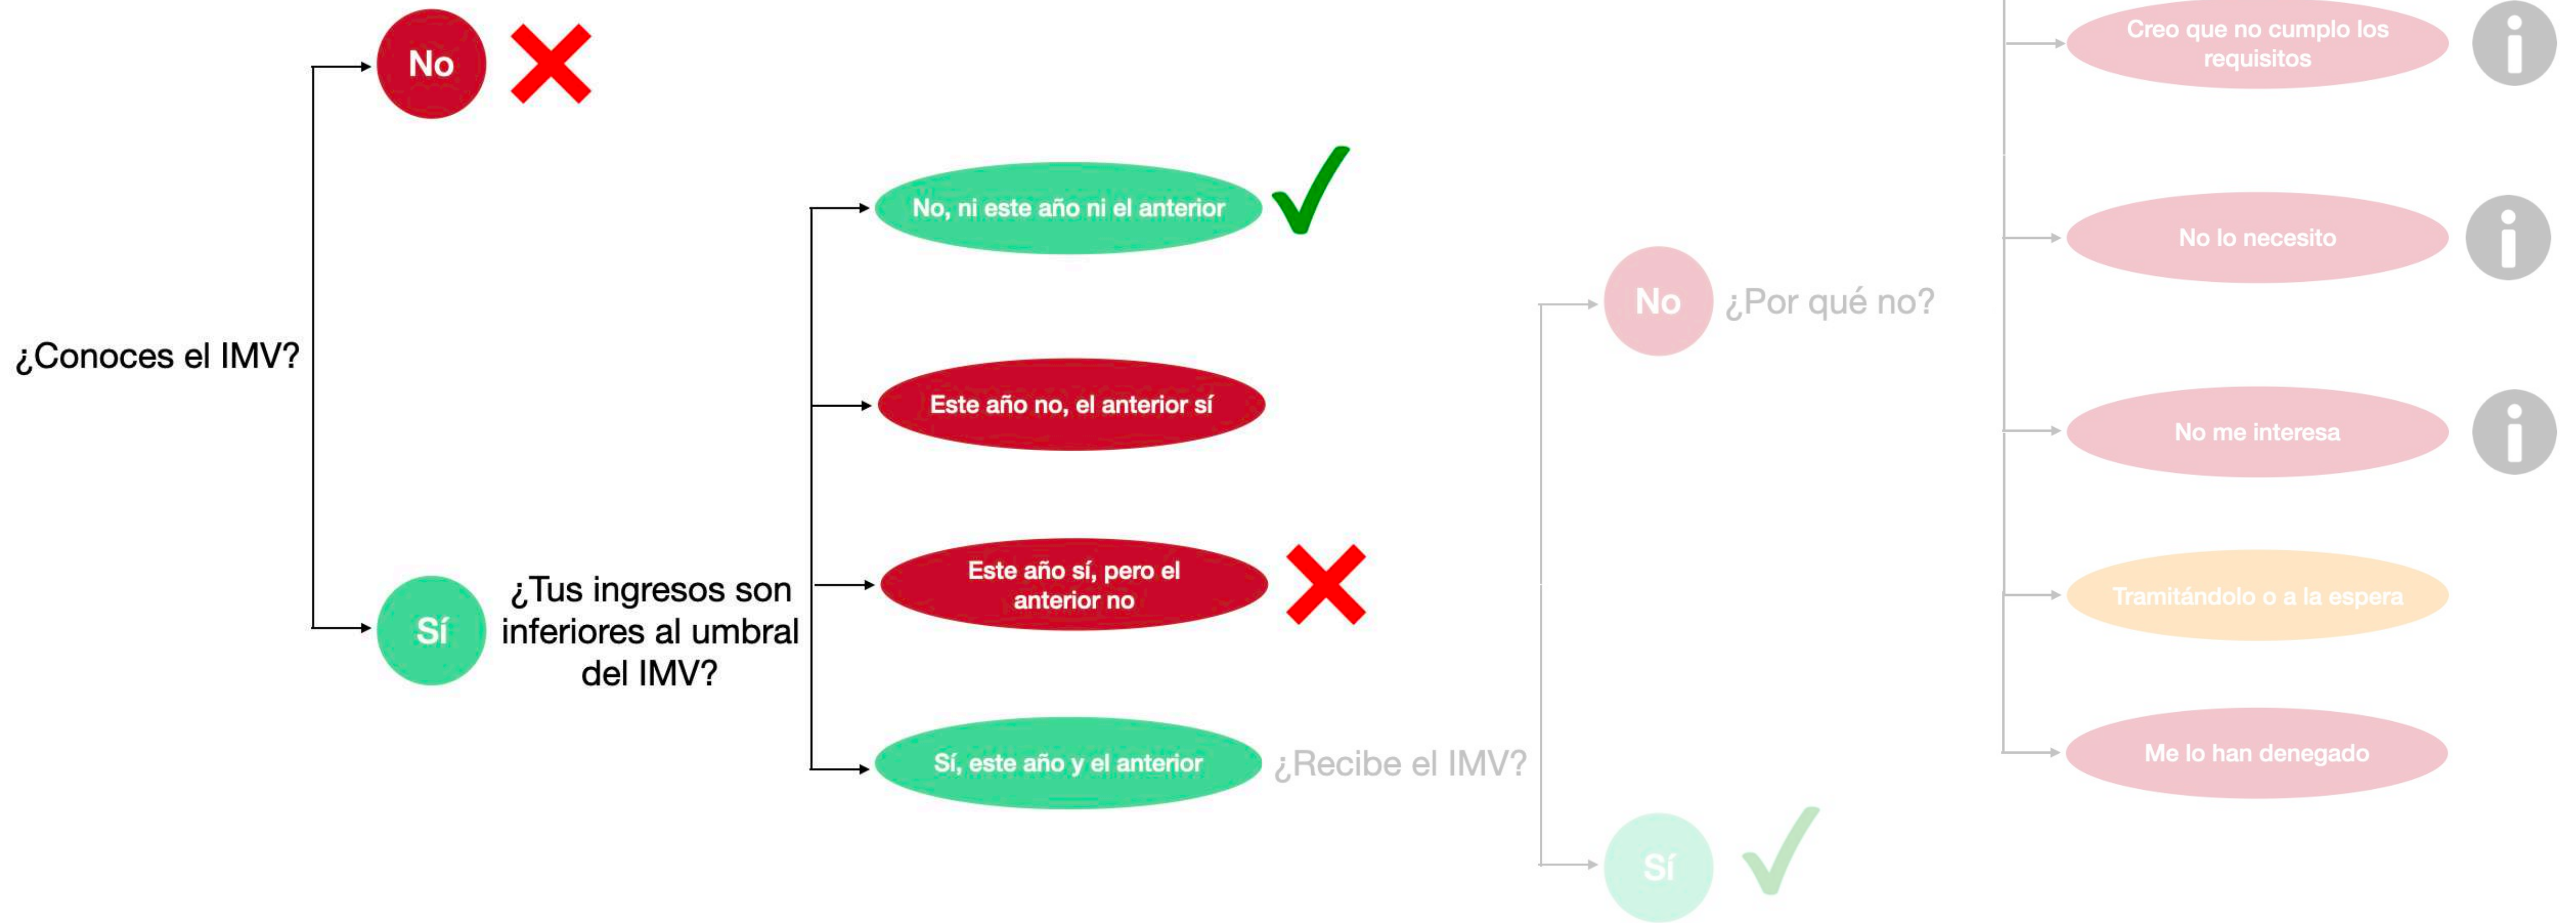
¿Conoces el IMV?

No

Sí

¿Tus ingresos son inferiores al umbral del IMV?

No, ni este año ni el anterior

Este año no, el anterior sí

Este año sí, pero el anterior no

Sí, este año y el anterior

¿Recibe el IMV?

No

¿Por qué no?

Sí

Creo que no cumplo los requisitos

No lo necesito

No me interesa

Tramitándolo o a la espera

Me lo han denegado